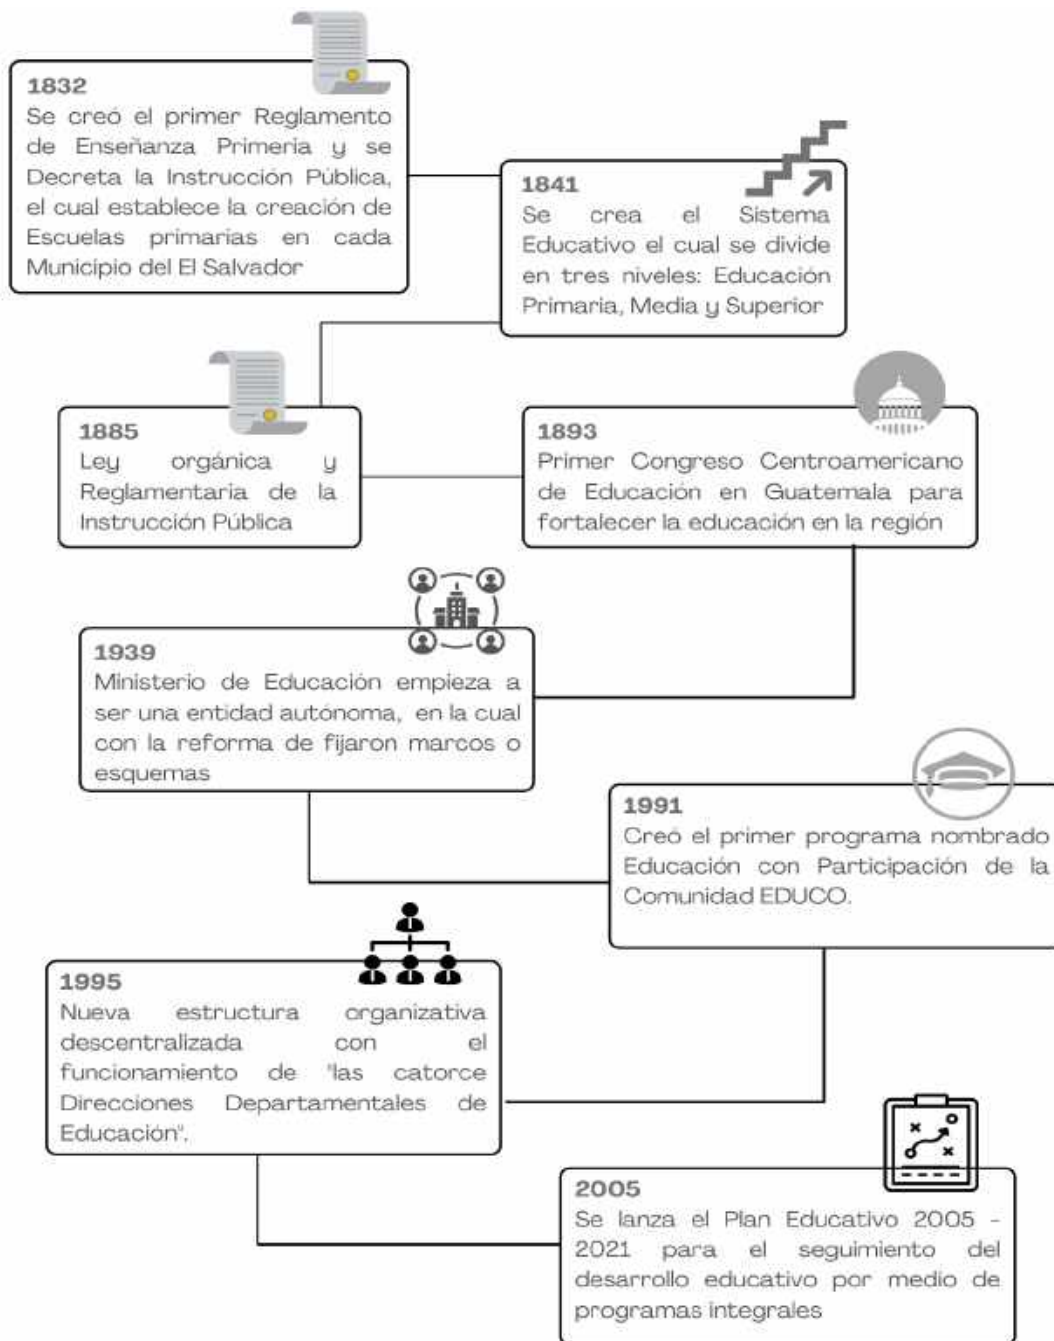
1832
Se creó el primer Reglamento de Enseñanza Primeria y se Decreta la Instrucción Pública, el cual establece la creación de Escuelas primarias en cada Municipio del El Salvador

1841
Se crea el Sistema Educativo el cual se divide en tres niveles: Educación Primaria, Media y Superior

1885
Ley orgánica y Reglamentaria de la Instrucción Pública

1893
Primer Congreso Centroamericano de Educación en Guatemala para fortalecer la educación en la región

1939
Ministerio de Educación empieza a ser una entidad autónoma, en la cual con la reforma de fijaron marcos o esquemas

1991
Creó el primer programa nombrado Educación con Participación de la Comunidad EDUCO.

1995
Nueva estructura organizativa descentralizada con el funcionamiento de "las catorce Direcciones Departamentales de Educación".

2005
Se lanza el Plan Educativo 2005 - 2021 para el seguimiento del desarrollo educativo por medio de programas integrales